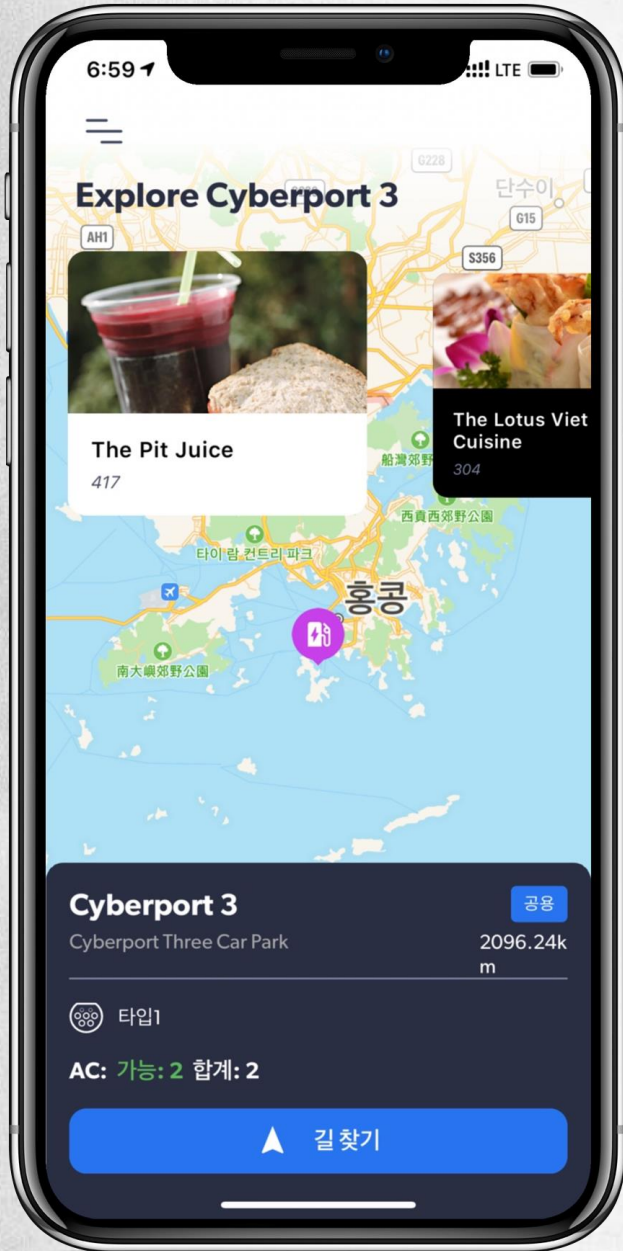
6:59 LTE

G228

Explore Cyberport 3

단수이

G15

AH1

S356

The Pit Juice

417

The Lotus Viet Cuisine

304

船灣郊野

西貢西郊野公園

타이 람 컨트리 파크

홍콩

南大嶼郊野公園

Cyberport 3

공용

Cyberport Three Car Park

2096.24km

타입1

AC: 가능: 2 합계: 2

길 찾기